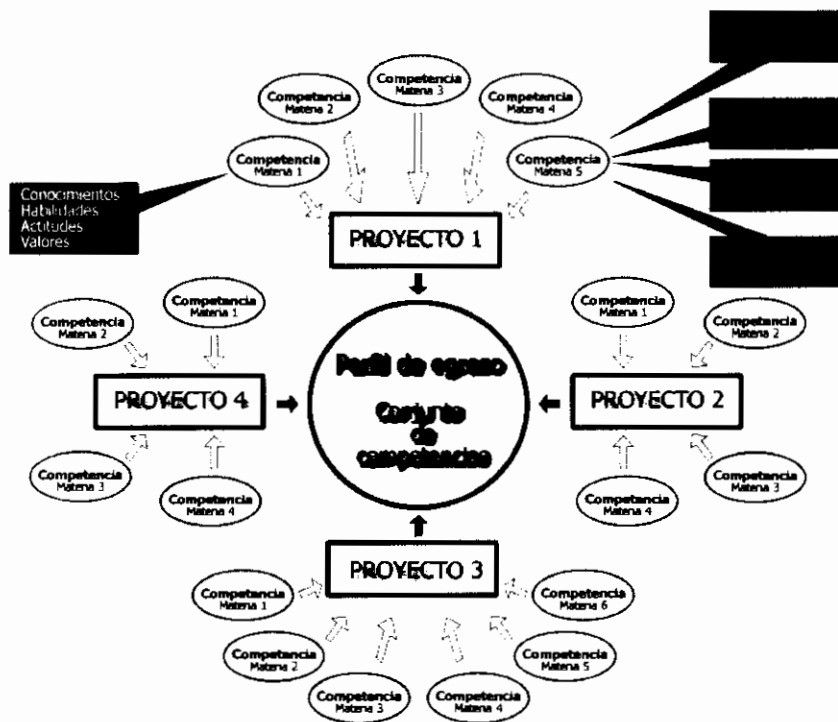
Competencia
Matena 3

Competencia
Matena 2

Competencia
Matena 4

Competencia
Matena 1

Competencia
Matena 5

Conocimientos
Habilidades
Actitudes
Valores

PROYECTO 1

Competencia
Matena 1

Competencia
Matena 2

Competencia
Matena 1

Competencia
Matena 2

Perfil de egreso

Conjunto de competencias

PROYECTO 4

PROYECTO 2

Competencia
Matena 3

Competencia
Matena 4

Competencia
Matena 3

Competencia
Matena 4

PROYECTO 3

Competencia
Matena 1

Competencia
Matena 6

Competencia
Matena 2

Competencia
Matena 5

Competencia
Matena 3

Competencia
Matena 4